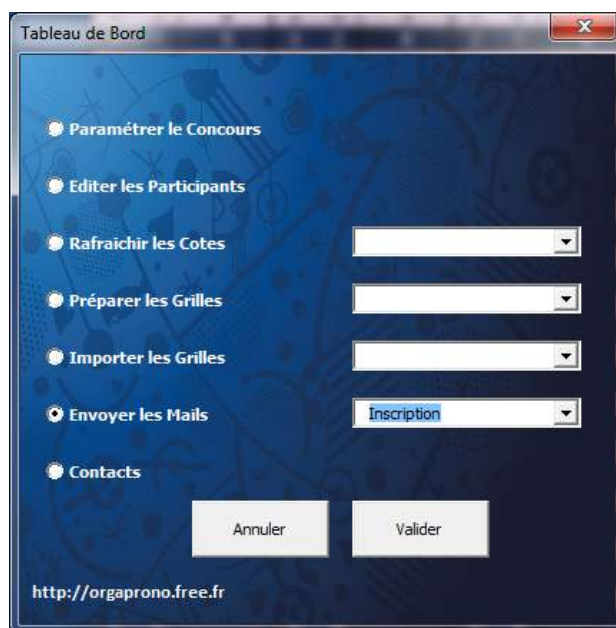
Tableau de Bord

Paramétrer le Concours

Editer les Participants

Rafraichir les Cotes

Préparer les Grilles

Importer les Grilles

Envoyer les Mails

Inscription

Contacts

Annuler

Valider

http://orgaprono.free.fr